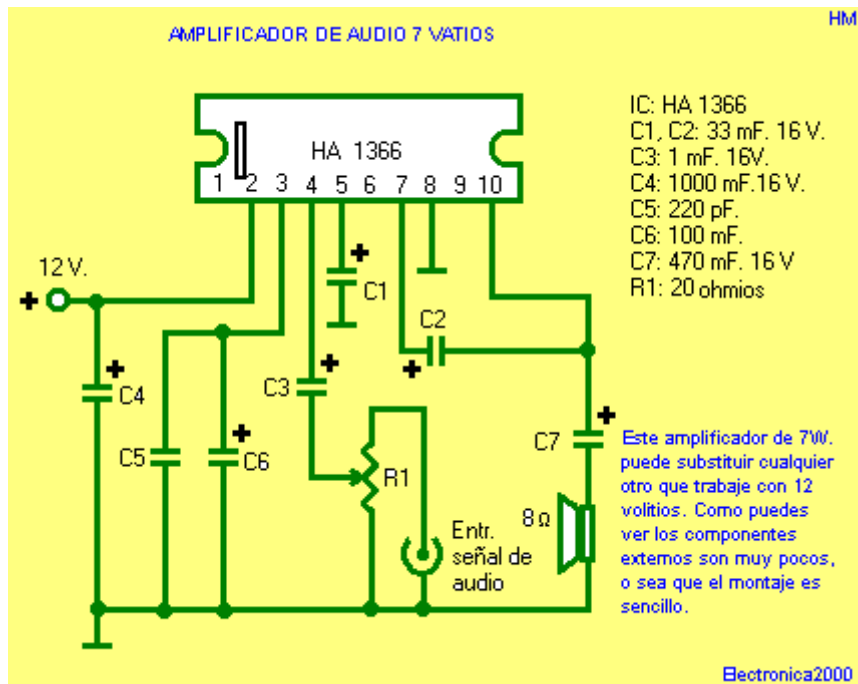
AMPLIFICADOR DE AUDIO 7 VATIOS

HM

HA 1366

1 2 3 4 5 6 7 8 9 10

IC: HA 1366
C1, C2: 33 mF. 16 V.
C3: 1 mF. 16V.
C4: 1000 mF.16 V.
C5: 220 pF.
C6: 100 mF.
C7: 470 mF. 16 V
R1: 20 ohmios

12 V.

C1

C2

C3

C4

C5

C6

C7

R1

8 Ω

Entr. señal de audio

Este amplificador de 7W. puede substituir cualquier otro que trabaje con 12 voltios. Como puedes ver los componentes externos son muy pocos, o sea que el montaje es sencillo.

Electronica2000